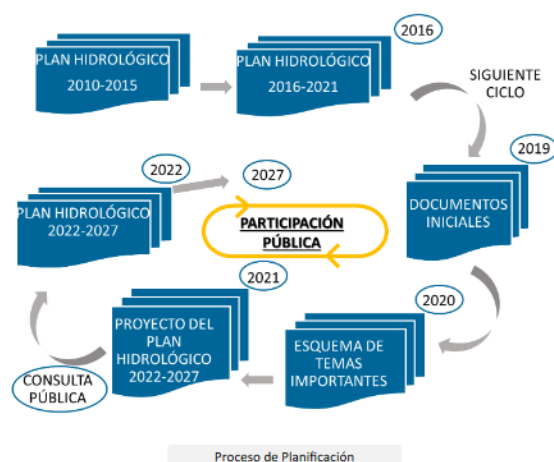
PLAN HIDROLÓGICO 2010-2015

2016

PLAN HIDROLÓGICO 2016-2021

SIGUIENTE CICLO

2019

DOCUMENTOS INICIALES

2022

2027

PLAN HIDROLÓGICO 2022-2027

PARTICIPACIÓN PÚBLICA

2021

2020

PROYECTO DEL PLAN HIDROLÓGICO 2022-2027

ESQUEMA DE TEMAS IMPORTANTES

CONSULTA PÚBLICA

Proceso de Planificación